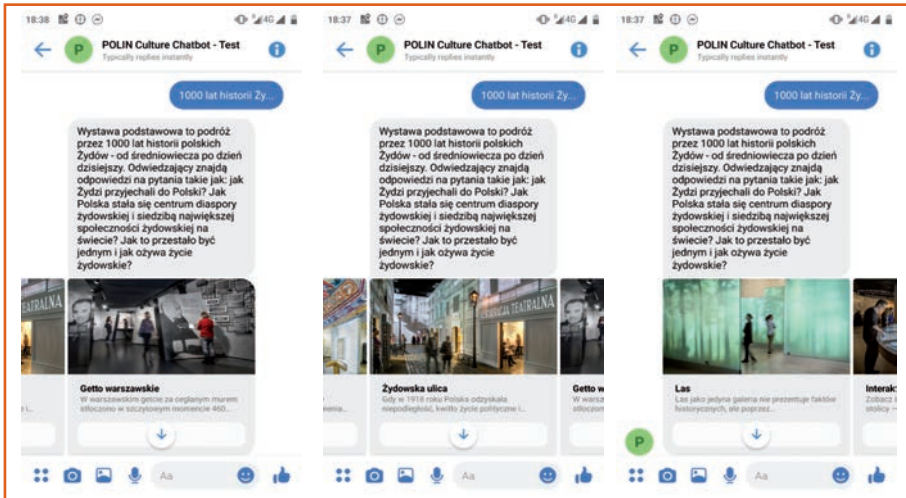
18:38

POLIN Culture Chatbot - Test
Typically replies instantly

1000 lat historii Ży...

Wystawa podstawowa to podróż przez 1000 lat historii polskich Żydów - od średniowiecza po dzień dzisiejszy. Odwiedzający znajdą odpowiedzi na pytania takie jak: jak Żydzi przyjechali do Polski? Jak Polska stała się centrum diaspory żydowskiej i siedzibą największej społeczności żydowskiej na świecie? Jak to przestało być jednym i jak ożywa życie żydowskie?

TEATRALNA

Getto warszawskie
W warszawskim getcie za ceglanym murem stłoczono w szczytowym momencie 460...

Aa

18:37

POLIN Culture Chatbot - Test
Typically replies instantly

1000 lat historii Ży...

Wystawa podstawowa to podróż przez 1000 lat historii polskich Żydów - od średniowiecza po dzień dzisiejszy. Odwiedzający znajdą odpowiedzi na pytania takie jak: jak Żydzi przyjechali do Polski? Jak Polska stała się centrum diaspory żydowskiej i siedzibą największej społeczności żydowskiej na świecie? Jak to przestało być jednym i jak ożywa życie żydowskie?

TEATRALNA

Żydowska ulica
Gdy w 1918 roku Polska odzyskała niepodległość, kwitło życie polityczne i...

Getto w
W warsz

Aa

18:37

POLIN Culture Chatbot - Test
Typically replies instantly

1000 lat historii Ży...

Wystawa podstawowa to podróż przez 1000 lat historii polskich Żydów - od średniowiecza po dzień dzisiejszy. Odwiedzający znajdą odpowiedzi na pytania takie jak: jak Żydzi przyjechali do Polski? Jak Polska stała się centrum diaspory żydowskiej i siedzibą największej społeczności żydowskiej na świecie? Jak to przestało być jednym i jak ożywa życie żydowskie?

Las
Las jako jedyna galeria nie prezentuje faktów historycznych, ale poprzez...

Interak
Zobacz i
stolicy

P

Aa